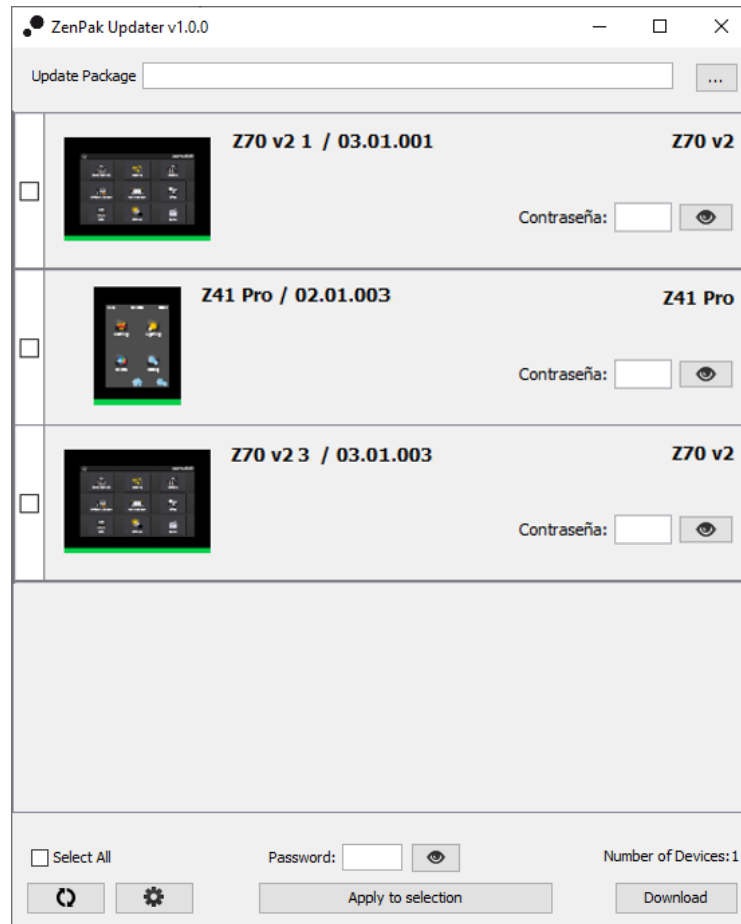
ZenPak Updater v1.0.0

Update Package ...

Z70 v2 1 / 03.01.001
Z70 v2
Contraseña:

Z41 Pro / 02.01.003
Z41 Pro
Contraseña:

Z70 v2 3 / 03.01.003
Z70 v2
Contraseña:

Select All
Password:
Number of Devices:1
Apply to selection
Download